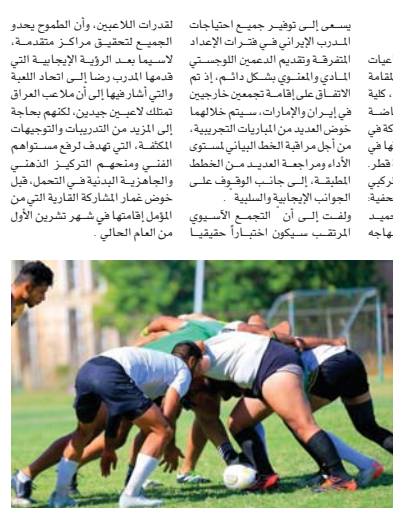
يسعى إلى توفير جميع احتياجات المدرب الإيراني في فترات الإعداد المتفرقة وتقديم الدعمين اللوجستي المادي والمعنوي بشكل دائم، إذ تم الاتفاق على إقامة تجمعين خارجيين في إيران والإمارات، سيتم خلالهما خوض العديد من المباريات التجريبية، من أجل مراقبة الخط البياني لمستوى الأداء ومراجعة العديد من الخطط المطبقة، إلى جانب الوقوف على الجوانب الإيجابية والسلبية.

ولفت إلى أن التجمع الآسيوي المرتقب سيكون اختباراً حقيقياً لقدرات اللاعبين، وأن الطموح يحدو الجميع لتحقيق مراكز متقدمة، لاسيما بعد الرؤية الإيجابية التي قدمها المدرب رضا إلى اتحاد اللعبة والتي أشار فيها إلى أن ملاعب العراق تمتلك لاعبين جيدين، لكنهم بحاجة إلى المزيد من التدريبات والتوجيهات المكثفة، التي تهدف لرفع مستواهم الفني ومنحهم التركيز الذهني والجاهزية البدنية في التحمل، قبل خوض غمار المشاركة القارية التي من المؤمل إقامتها في شهر تشرين الأول من العام الحالي.

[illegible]